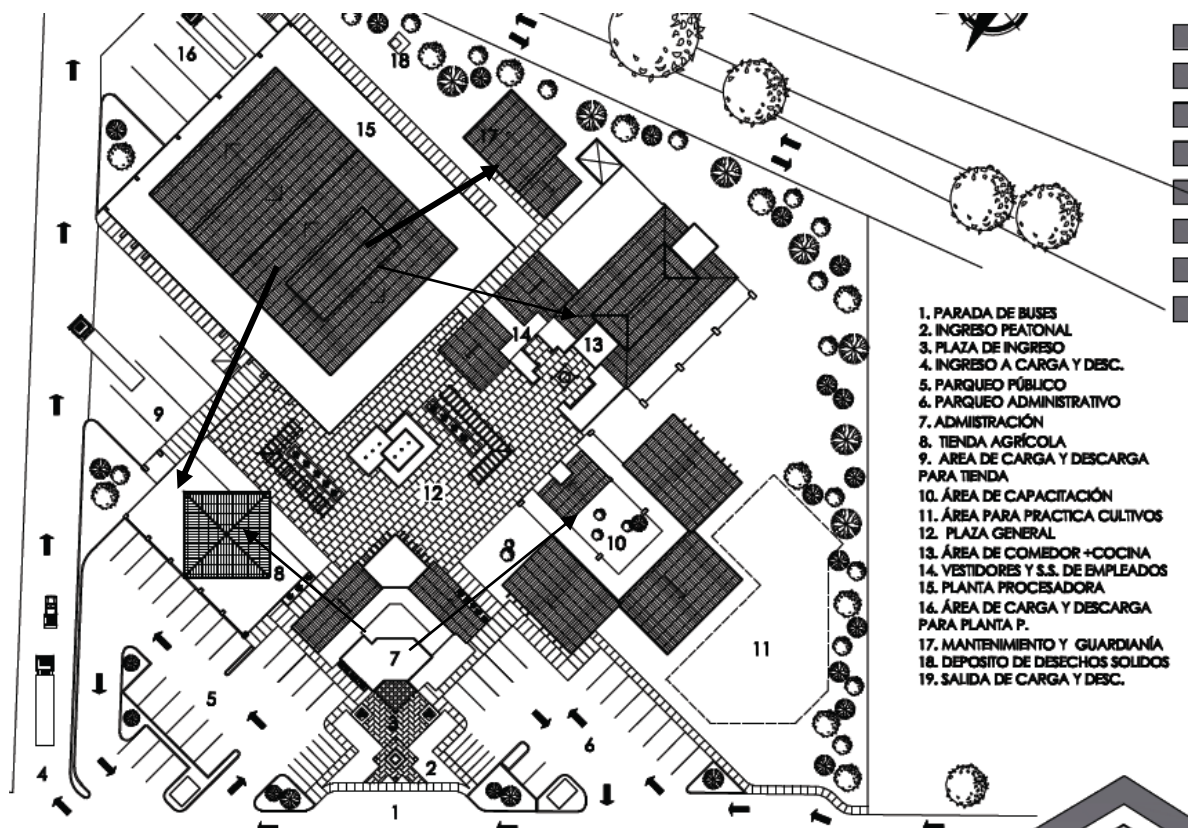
16
18
15
17
14
13
9
12
8
10
7
11
5
3
6
2
4
1

1. PARADA DE BUSES
2. INGRESO PEATONAL
3. PLAZA DE INGRESO
4. INGRESO A CARGA Y DESC.
5. PARQUEO PÚBLICO
6. PARQUEO ADMINISTRATIVO
7. ADMIISTRACIÓN
8. TIENDA AGRÍCOLA
9. AREA DE CARGA Y DESCARGA PARA TIENDA
10. ÁREA DE CAPACITACIÓN
11. ÁREA PARA PRACTICA CULTIVOS
12. PLAZA GENERAL
13. ÁREA DE COMEDOR +COCINA
14. VESTIDORES Y S.S. DE EMPLEADOS
15. PLANTA PROCESADORA
16. ÁREA DE CARGA Y DESCARGA PARA PLANTA P.
17. MANTENIMIENTO Y GUARDIANÍA
18. DEPOSITO DE DESECHOS SOLIDOS
19. SALIDA DE CARGA Y DESC.